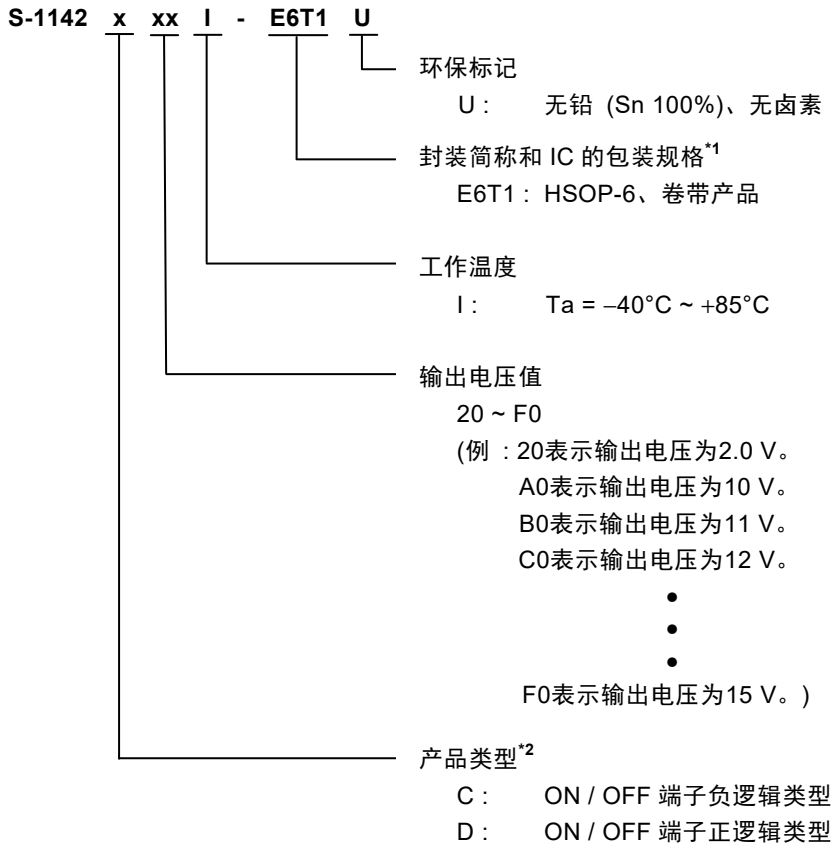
S-1142 x xx I - E6T1 U

环保标记
U: 无铅 (Sn 100%)、无卤素

封装简称和 IC 的包装规格$^{*1}$
E6T1: HSOP-6、卷带产品

工作温度
I: Ta = −40°C ~ +85°C

输出电压值
20 ~ F0
(例: 20表示输出电压为2.0 V。
A0表示输出电压为10 V。
B0表示输出电压为11 V。
C0表示输出电压为12 V。
•
•
•
F0表示输出电压为15 V。)

产品类型$^{*2}$
C: ON / OFF 端子负逻辑类型
D: ON / OFF 端子正逻辑类型